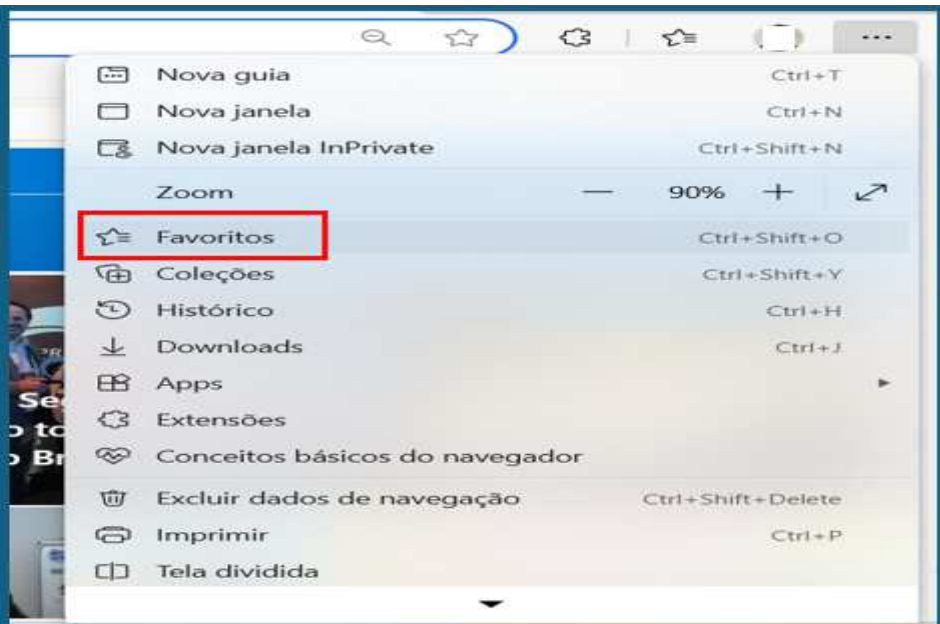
...

Nova guia Ctrl+T
Nova janela Ctrl+N
Nova janela InPrivate Ctrl+Shift+N
Zoom — 90% +
Favoritos Ctrl+Shift+O
Coleções Ctrl+Shift+Y
Histórico Ctrl+H
Downloads Ctrl+J
Apps
Extensões
Conceitos básicos do navegador
Excluir dados de navegação Ctrl+Shift+Delete
Imprimir Ctrl+P
Tela dividida

Se
o to
o Br